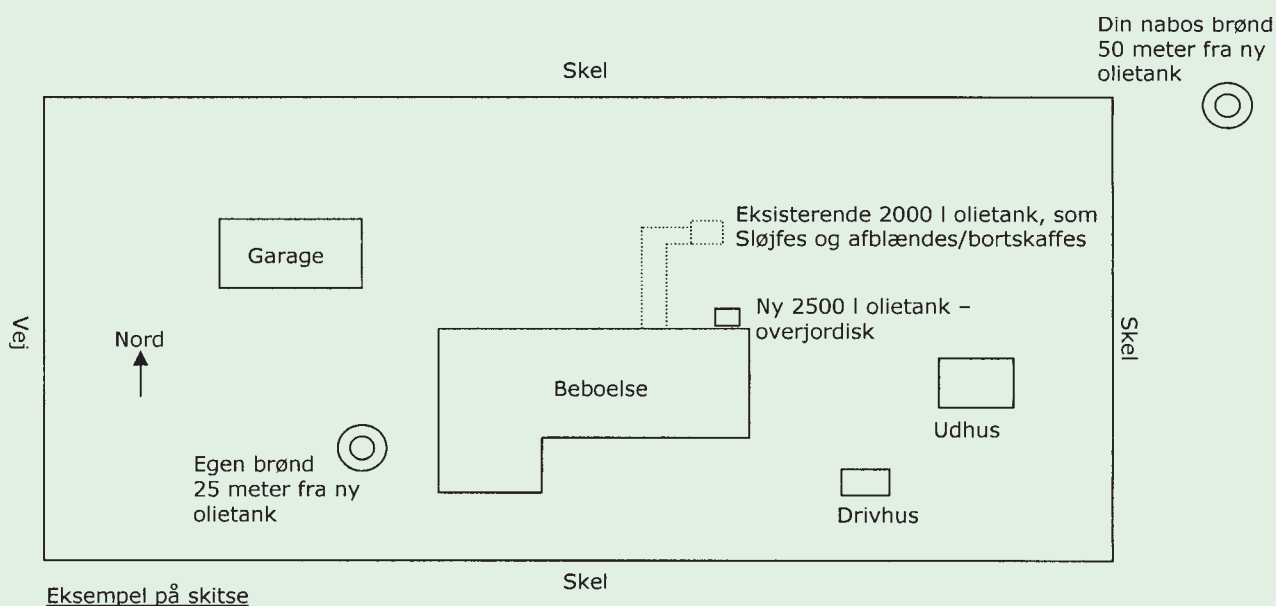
Din nabos brønd 50 meter fra ny olietank

Skel

Eksisterende 2000 l olietank, som Sløjfes og afblændes/bortskaffes

Garage

Vej

Nord

Ny 2500 l olietank – overjordisk

Skel

Beboelse

Udhus

Egen brønd 25 meter fra ny olietank

Drivhus

Skel

Eksempel på skitse